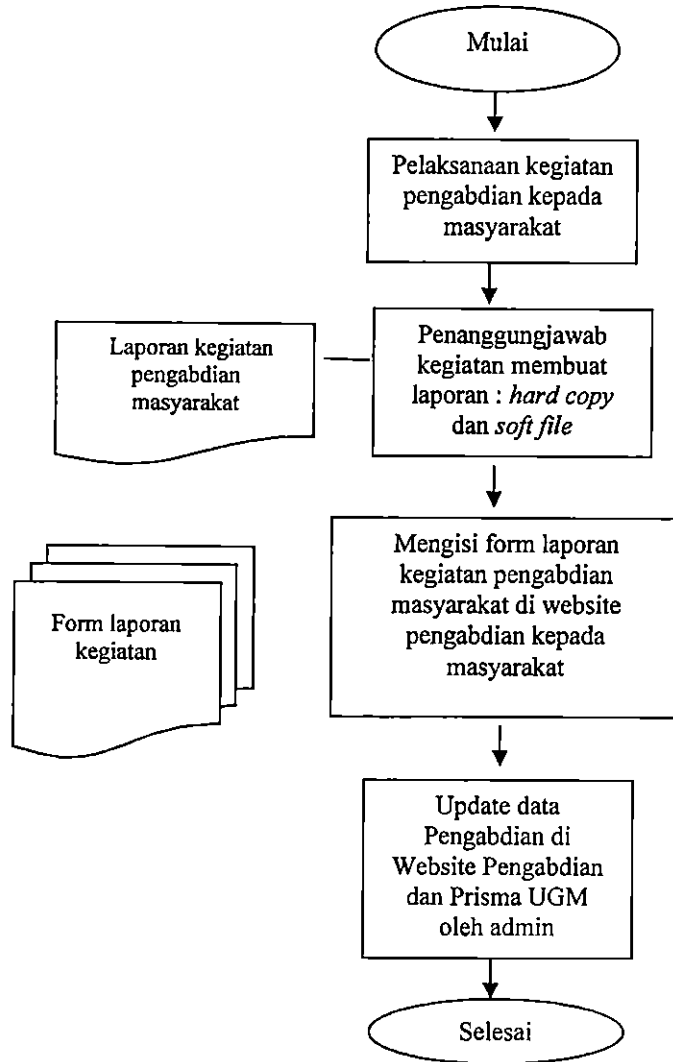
Mulai

Pelaksanaan kegiatan pengabdian kepada masyarakat

Laporan kegiatan pengabdian masyarakat

Penanggungjawab kegiatan membuat laporan : *hard copy* dan *soft file*

Form laporan kegiatan

Mengisi form laporan kegiatan pengabdian masyarakat di website pengabdian kepada masyarakat

Update data Pengabdian di Website Pengabdian dan Prisma UGM oleh admin

Selesai